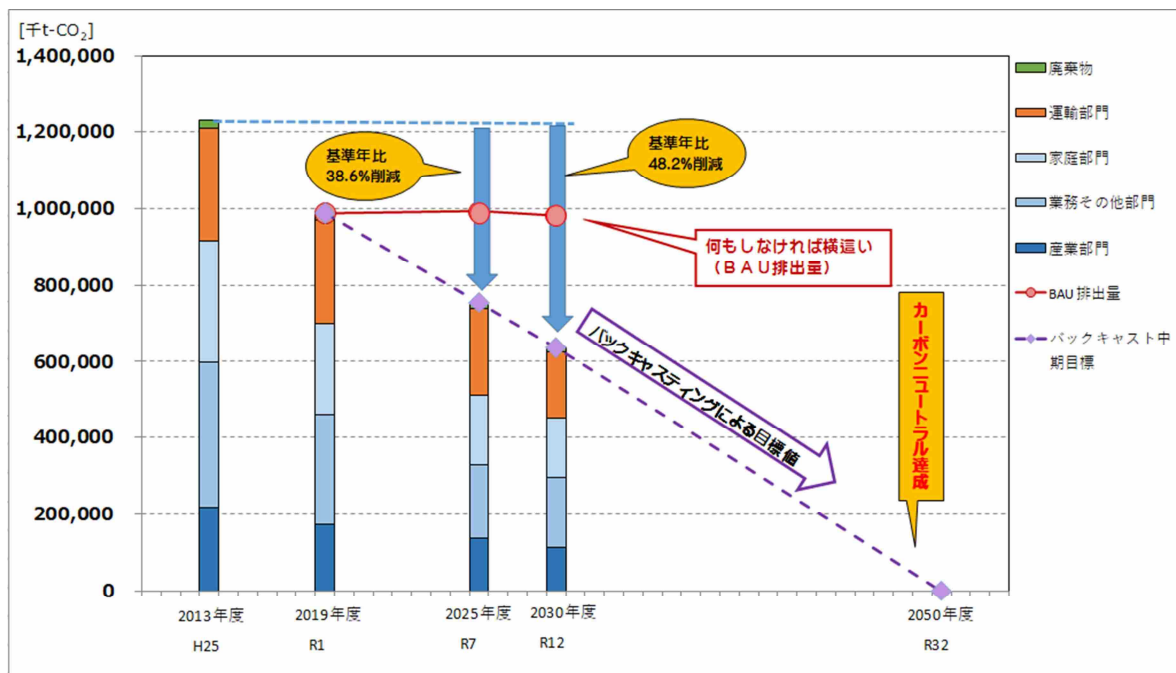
[千t-$CO_2$]

1,400,000
1,200,000
1,000,000
800,000
600,000
400,000
200,000
0

基準年比
38.6%削減

基準年比
48.2%削減

何もしなければ横這い
（ＢＡＵ排出量）

バックキャスティングによる目標値

カーボンニュートラル達成

2013年度
H25

2019年度
R1

2025年度
R7

2030年度
R12

2050年度
R32

廃棄物
運輸部門
家庭部門
業務その他部門
産業部門
BAU排出量
バックキャスト中期目標